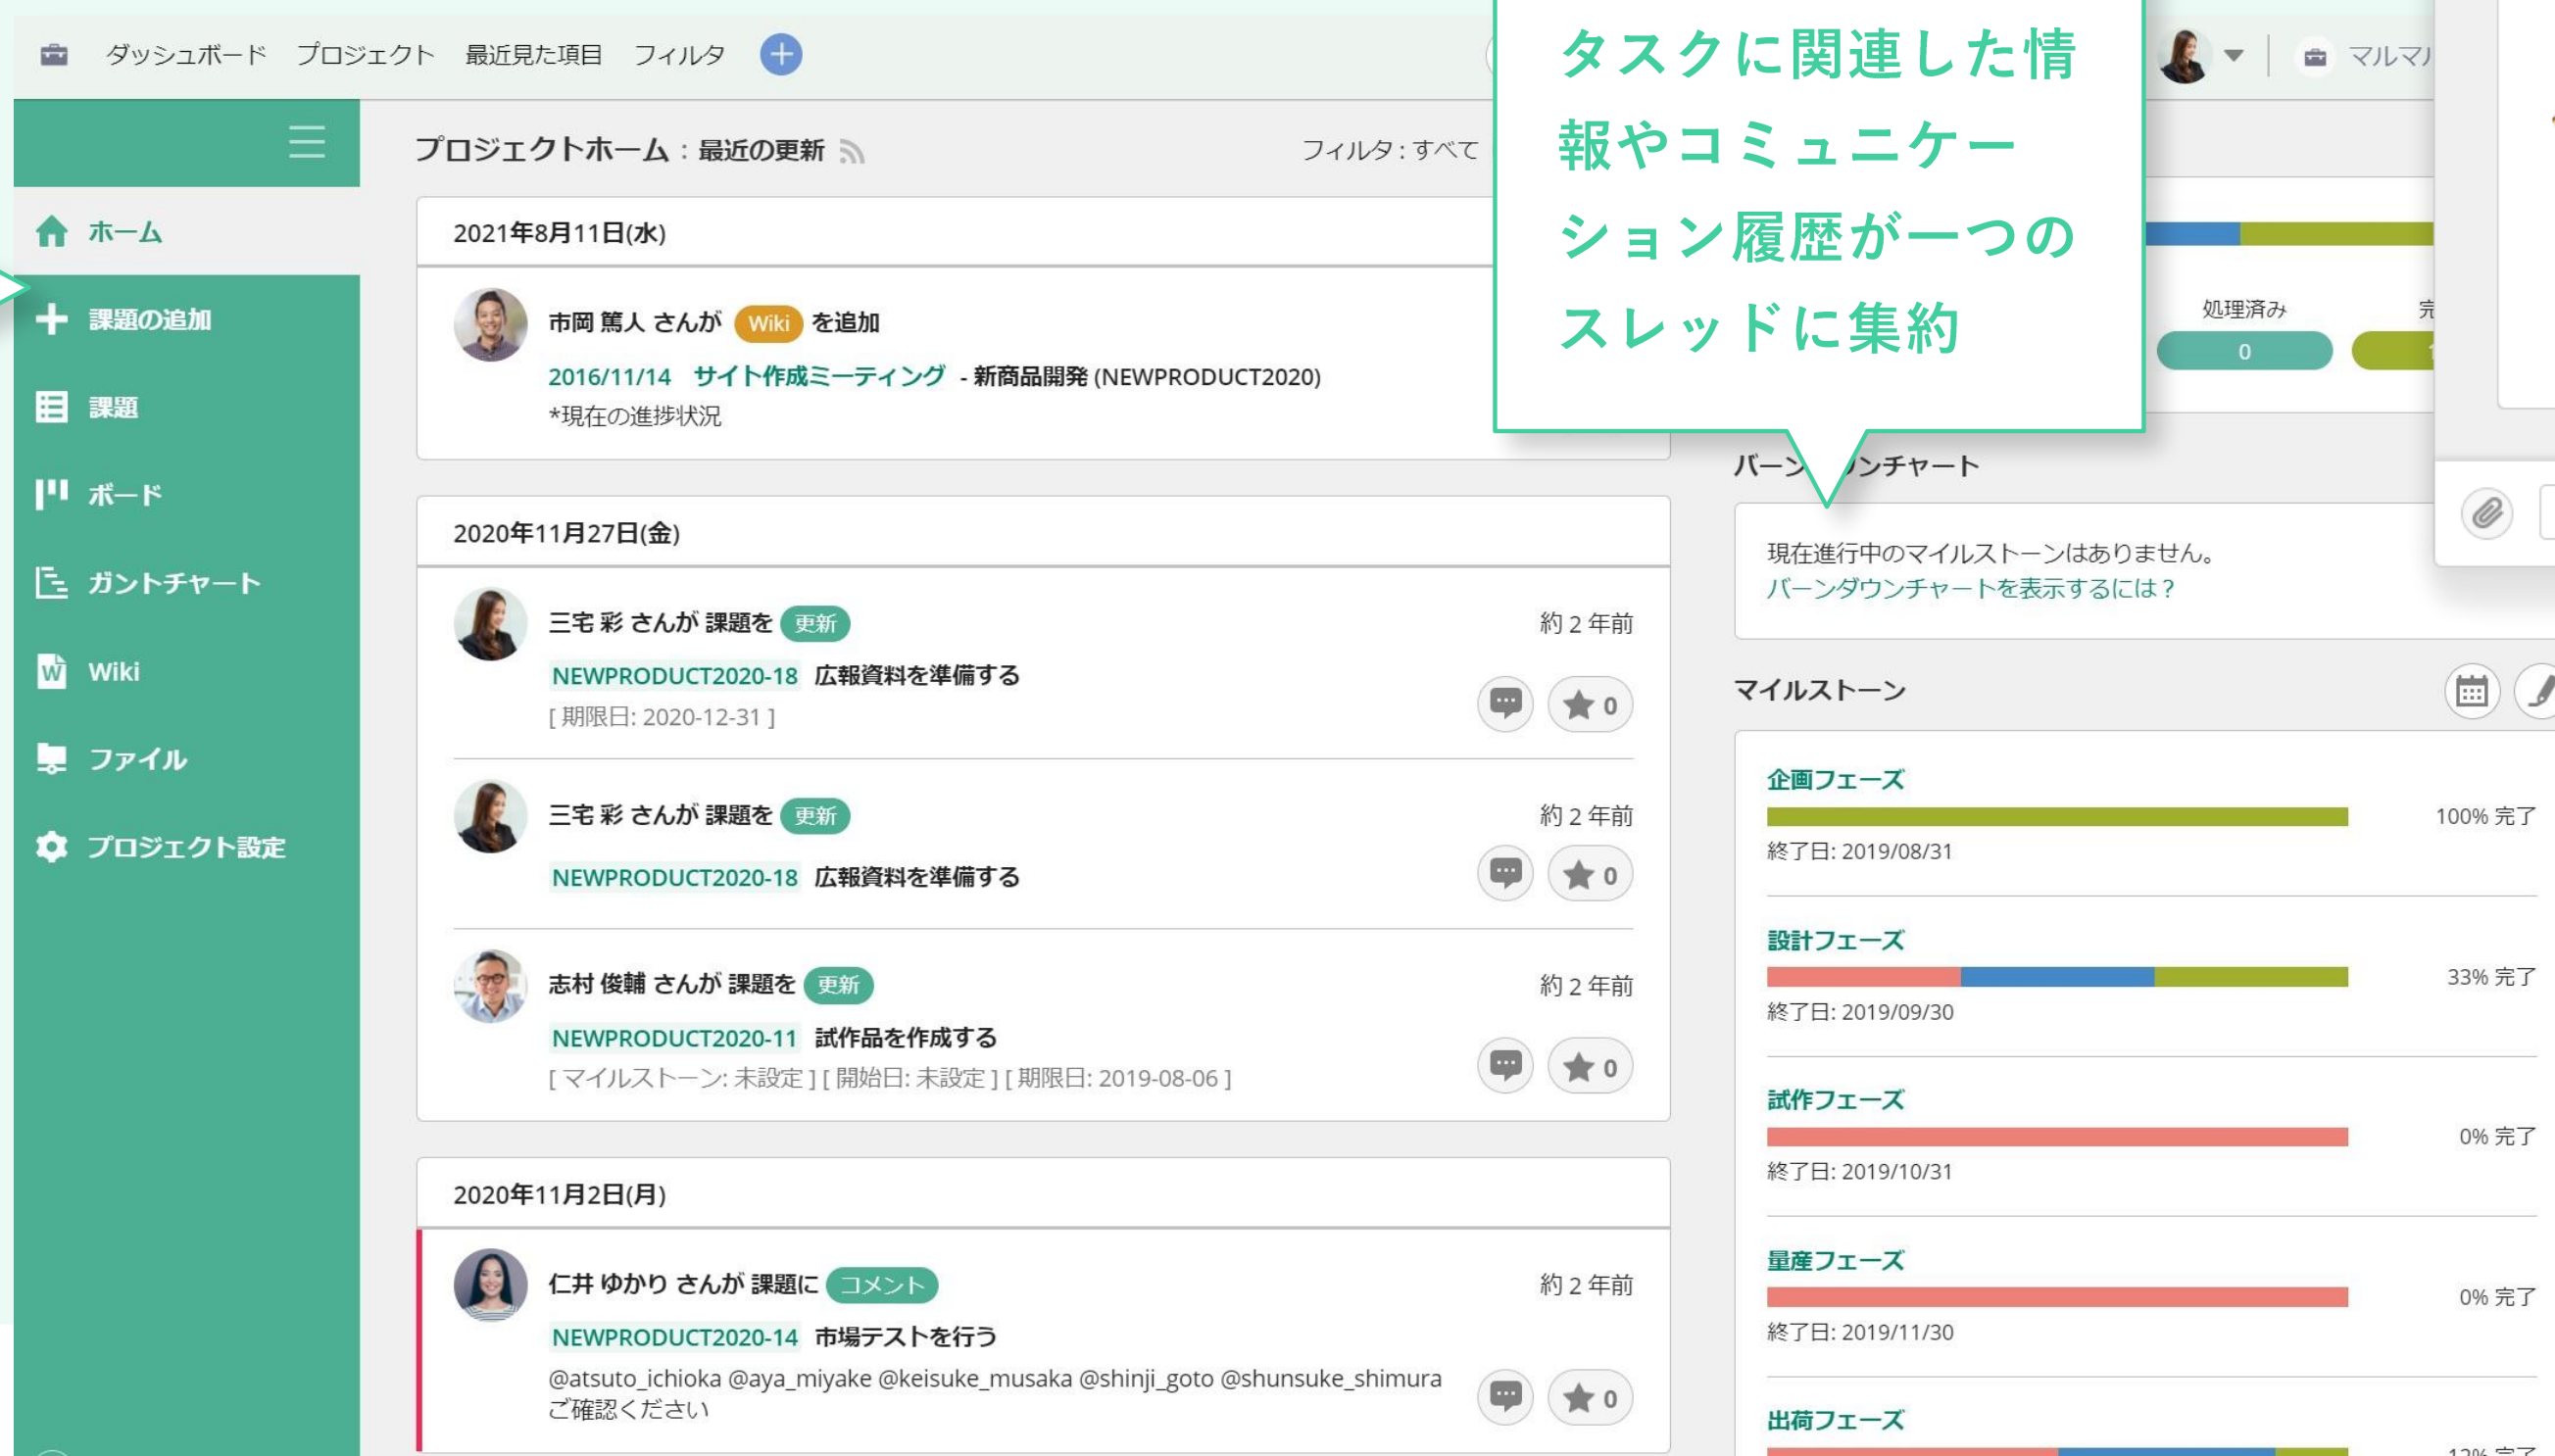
ダッシュボード プロジェクト 最近見た項目 フィルタ

タスクに関連した情報やコミュニケーション履歴が一つのスレッドに集約

マルマ

ホーム
課題の追加
課題
ボード
ガントチャート
Wiki
ファイル
プロジェクト設定

プロジェクトホーム：最近の更新

フィルタ：すべて

2021年8月11日(水)

市岡 篤人 さんが Wiki を追加
2016/11/14 サイト作成ミーティング - 新商品開発 (NEWPRODUCT2020)
*現在の進捗状況

2020年11月27日(金)

三宅 彩 さんが 課題を 更新
約 2 年前
NEWPRODUCT2020-18 広報資料を準備する
[ 期限日: 2020-12-31 ]
0

三宅 彩 さんが 課題を 更新
約 2 年前
NEWPRODUCT2020-18 広報資料を準備する
0

志村 俊輔 さんが 課題を 更新
約 2 年前
NEWPRODUCT2020-11 試作品を作成する
[ マイルストーン: 未設定 ] [ 開始日: 未設定 ] [ 期限日: 2019-08-06 ]
0

2020年11月2日(月)

仁井 ゆかり さんが 課題に コメント
約 2 年前
NEWPRODUCT2020-14 市場テストを行う
@atsuto_ichioka @aya_miyake @keisuke_musaka @shinji_goto @shunsuke_shimura ご確認ください
0

処理済み
完
0

バーン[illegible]ンチャート

現在進行中のマイルストーンはありません。
バーンダウンチャートを表示するには？

マイルストーン

企画フェーズ
100% 完了
終了日: 2019/08/31

設計フェーズ
33% 完了
終了日: 2019/09/30

試作フェーズ
0% 完了
終了日: 2019/10/31

量産フェーズ
0% 完了
終了日: 2019/11/30

出荷フェーズ
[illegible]